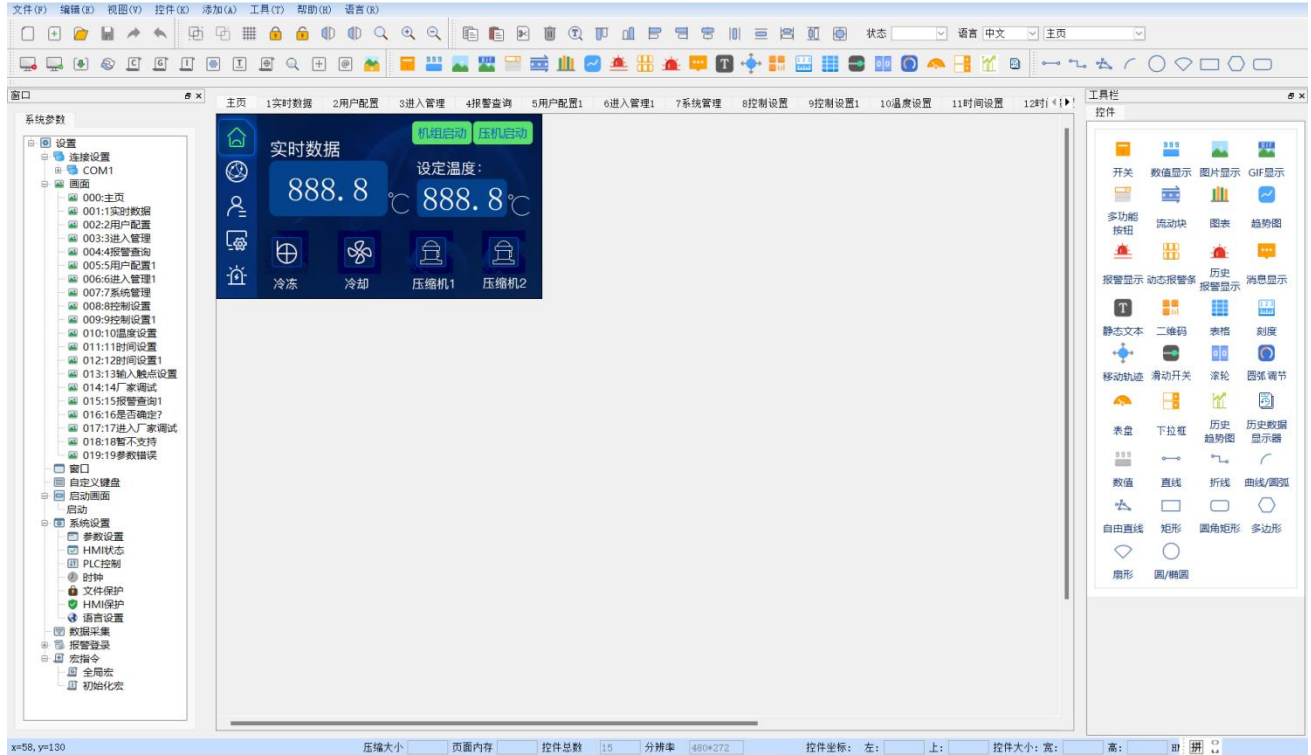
文件(F) 编辑(E) 视图(V) 控件(K) 添加(A) 工具(T) 帮助(H) 语言(R)

状态 语言 中文 主页

窗口
系统参数

设置
连接设置
COM1
画面
000:主页
001:1实时数据
002:2用户配置
003:3进入管理
004:4报警查询
005:5用户配置1
006:6进入管理1
007:7系统管理
008:8控制设置
009:9控制设置1
010:10温度设置
011:11时间设置
012:12时间设置1
013:13输入触点设置
014:14厂家调试
015:15报警查询1
016:16是否确定?
017:17进入厂家调试
018:18暂不支持
019:19参数错误
窗口
自定义键盘
启动画面
启动
系统设置
参数设置
HMI状态
PLC控制
时钟
文件保护
HMI保护
语言设置
数据采集
报警登录
宏指令
全局宏
初始化宏

主页 1实时数据 2用户配置 3进入管理 4报警查询 5用户配置1 6进入管理1 7系统管理 8控制设置 9控制设置1 10温度设置 11时间设置 12时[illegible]

机组启动 压机启动
实时数据
设定温度:
888.8 ℃ 888.8 ℃
冷冻 冷却 压缩机1 压缩机2

工具栏
控件
开关 数值显示 图片显示 GIF显示
多功能按钮 流动块 图表 趋势图
报警显示 动态报警条 历史报警显示 消息显示
静态文本 二维码 表格 刻度
移动轨迹 滑动开关 滚轮 圆弧调节
表盘 下拉框 历史趋势图 历史数据显示器
数值 直线 折线 曲线/圆弧
自由直线 矩形 圆角矩形 多边形
扇形 圆/椭圆

x=58,y=130 压缩大小 页面内存 控件总数 15 分辨率 480*272 控件坐标: 左: 上: 控件大小: 宽: 高: